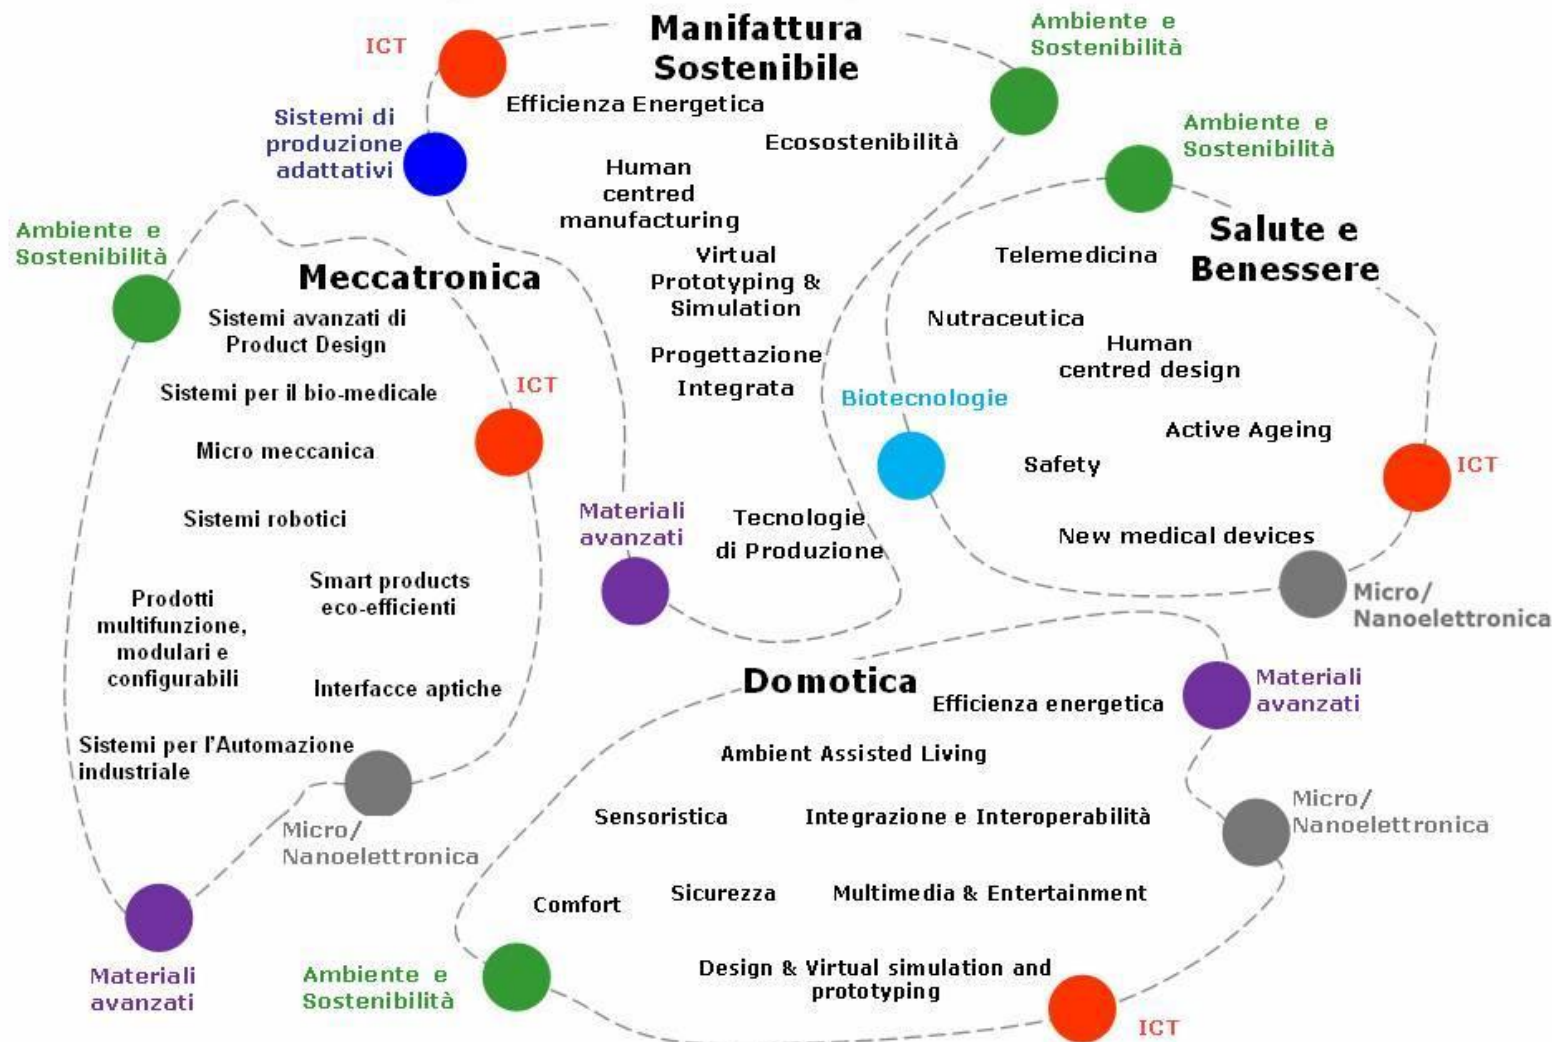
Manifattura Sostenibile

ICT

Ambiente e Sostenibilità

Sistemi di produzione adattativi

Efficienza Energetica

Ecosostenibilità

Human centred manufacturing

Virtual Prototyping & Simulation

Progettazione Integrata

Tecnologie di Produzione

Ambiente e Sostenibilità

Salute e Benessere

Telemedicina

Nutraceutica

Human centred design

Biotecnologie

Active Ageing

Safety

ICT

New medical devices

Micro/ Nanoelettronica

Ambiente e Sostenibilità

Meccatronica

Sistemi avanzati di Product Design

Sistemi per il bio-medicale

ICT

Micro meccanica

Sistemi robotici

Materiali avanzati

Prodotti multifunzione, modulari e configurabili

Smart products eco-efficienti

Interfacce aptiche

Sistemi per l'Automazione industriale

Micro/ Nanoelettronica

Materiali avanzati

Domotica

Efficienza energetica

Materiali avanzati

Ambient Assisted Living

Sensoristica

Integrazione e Interoperabilità

Micro/ Nanoelettronica

Comfort

Sicurezza

Multimedia & Entertainment

Ambiente e Sostenibilità

Design & Virtual simulation and prototyping

ICT